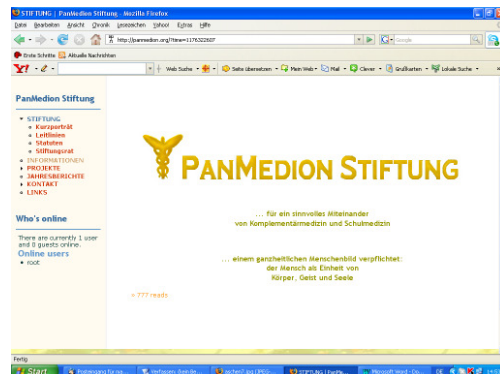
STIFTUNG | PanMedion Stiftung - Mozilla Firefox

Datei Bearbeiten Ansicht Chronik Lesezeichen Yahoo! Extras Hilfe

http://panmedion.org/?time=1176322607

Google

Erste Schritte Aktuelle Nachrichten

Web Suche Seite übersetzen Mein Web Mail Clever Grußkarten Lokale Suche

PanMedion Stiftung

STIFTUNG
Kurzporträt
Leitlinien
Statuten
Stiftungsrat
INFORMATIONEN
PROJEKTE
JAHRESBERICHTE
KONTAKT
LINKS

Who's online

There are currently 1 user and 0 guests online.

Online users
root

PANMEDION STIFTUNG

... für ein sinnvolles Miteinander von Komplementärmedizin und Schulmedizin

... einem ganzheitlichen Menschenbild verpflichtet: der Mensch als Einheit von Körper, Geist und Seele

» 777 reads

Fertig

Start

DE